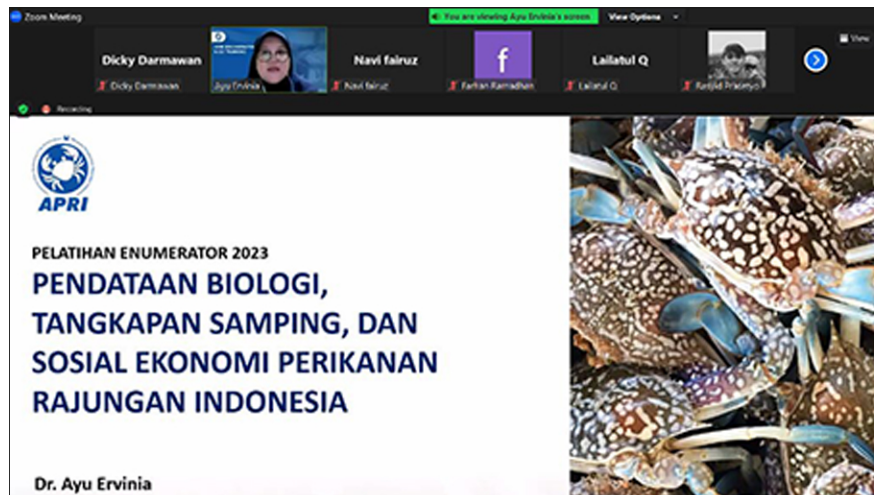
Zoom Meeting

You are viewing Ayu Ervinia's screen

View Options

View

Dicky Darmawan

Dicky Darmawan

Ayu Ervinia

Navi fairuz

Navi fairuz

f

Farhan Ramadhan

Lailatul Q

Lailatul Q

Rasyid Pratama

Recording

APRI

PELATIHAN ENUMERATOR 2023

PENDATAAN BIOLOGI, TANGKAPAN SAMPING, DAN SOSIAL EKONOMI PERIKANAN RAJUNGAN INDONESIA

Dr. Ayu Ervinia